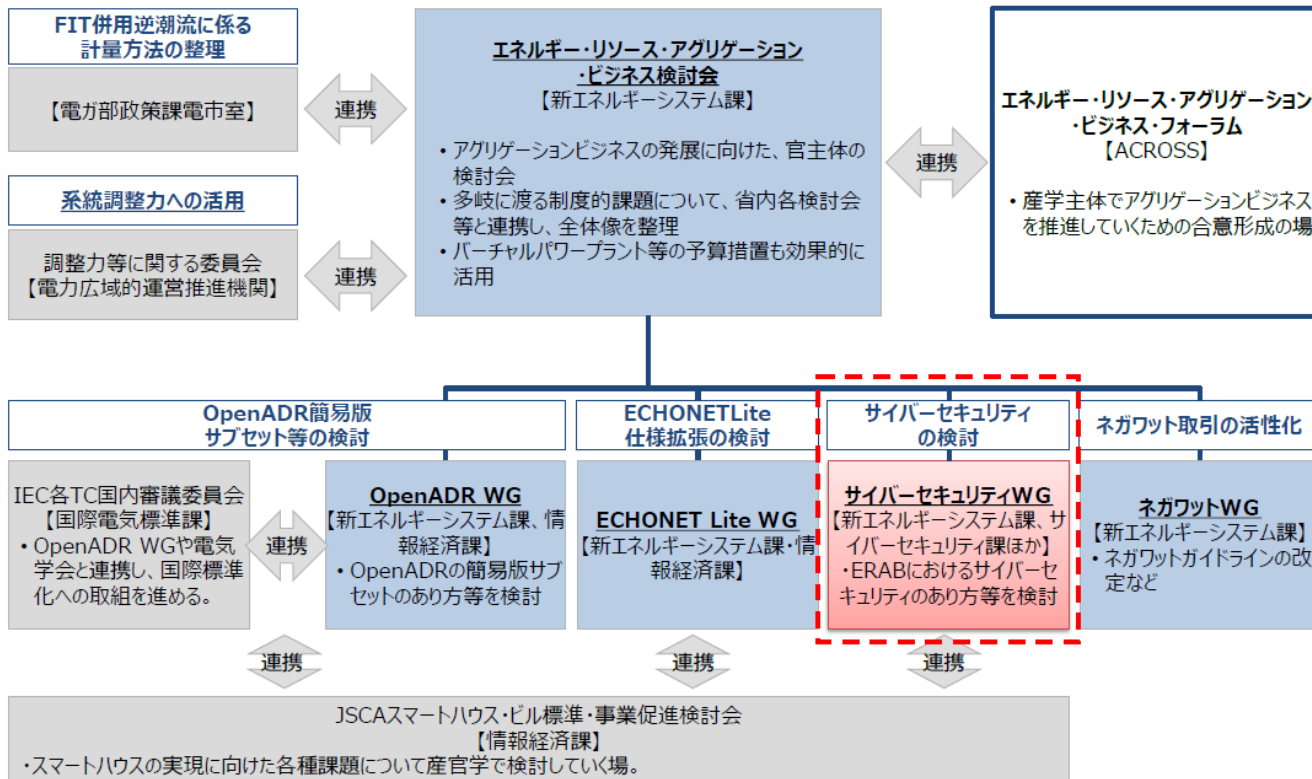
FIT併用逆潮流に係る計量方法の整理

【電力部政策課電市室】

連携

系統調整力への活用

調整力等に関する委員会
【電力広域的運営推進機関】

連携

エネルギー・リソース・アグリゲーション・ビジネス検討会
【新エネルギーシステム課】

・アグリゲーションビジネスの発展に向けた、官主体の検討会
・多岐に渡る制度的課題について、省内各検討会等と連携し、全体像を整理
・バーチャルパワープラント等の予算措置も効果的に活用

連携

エネルギー・リソース・アグリゲーション・ビジネス・フォーラム
【ACROSS】

・産学主体でアグリゲーションビジネスを推進していくための合意形成の場

OpenADR簡易版サブセット等の検討

ECHONETLite仕様拡張の検討

サイバーセキュリティの検討

ネガワット取引の活性化

IEC各TC国内審議委員会
【国際電気標準課】
・OpenADR WGや電気学会と連携し、国際標準化への取組を進める。

連携

OpenADR WG
【新エネルギーシステム課、情報経済課】
・OpenADRの簡易版サブセットのあり方等を検討

ECHONET Lite WG
【新エネルギーシステム課・情報経済課】

サイバーセキュリティWG
【新エネルギーシステム課、サイバーセキュリティ課ほか】
・ERABにおけるサイバーセキュリティのあり方等を検討

ネガワットWG
【新エネルギーシステム課】
・ネガワットガイドラインの改定など

連携

連携

連携

JSCAスマートハウス・ビル標準・事業促進検討会
【情報経済課】
・スマートハウスの実現に向けた各種課題について産官学で検討していく場。